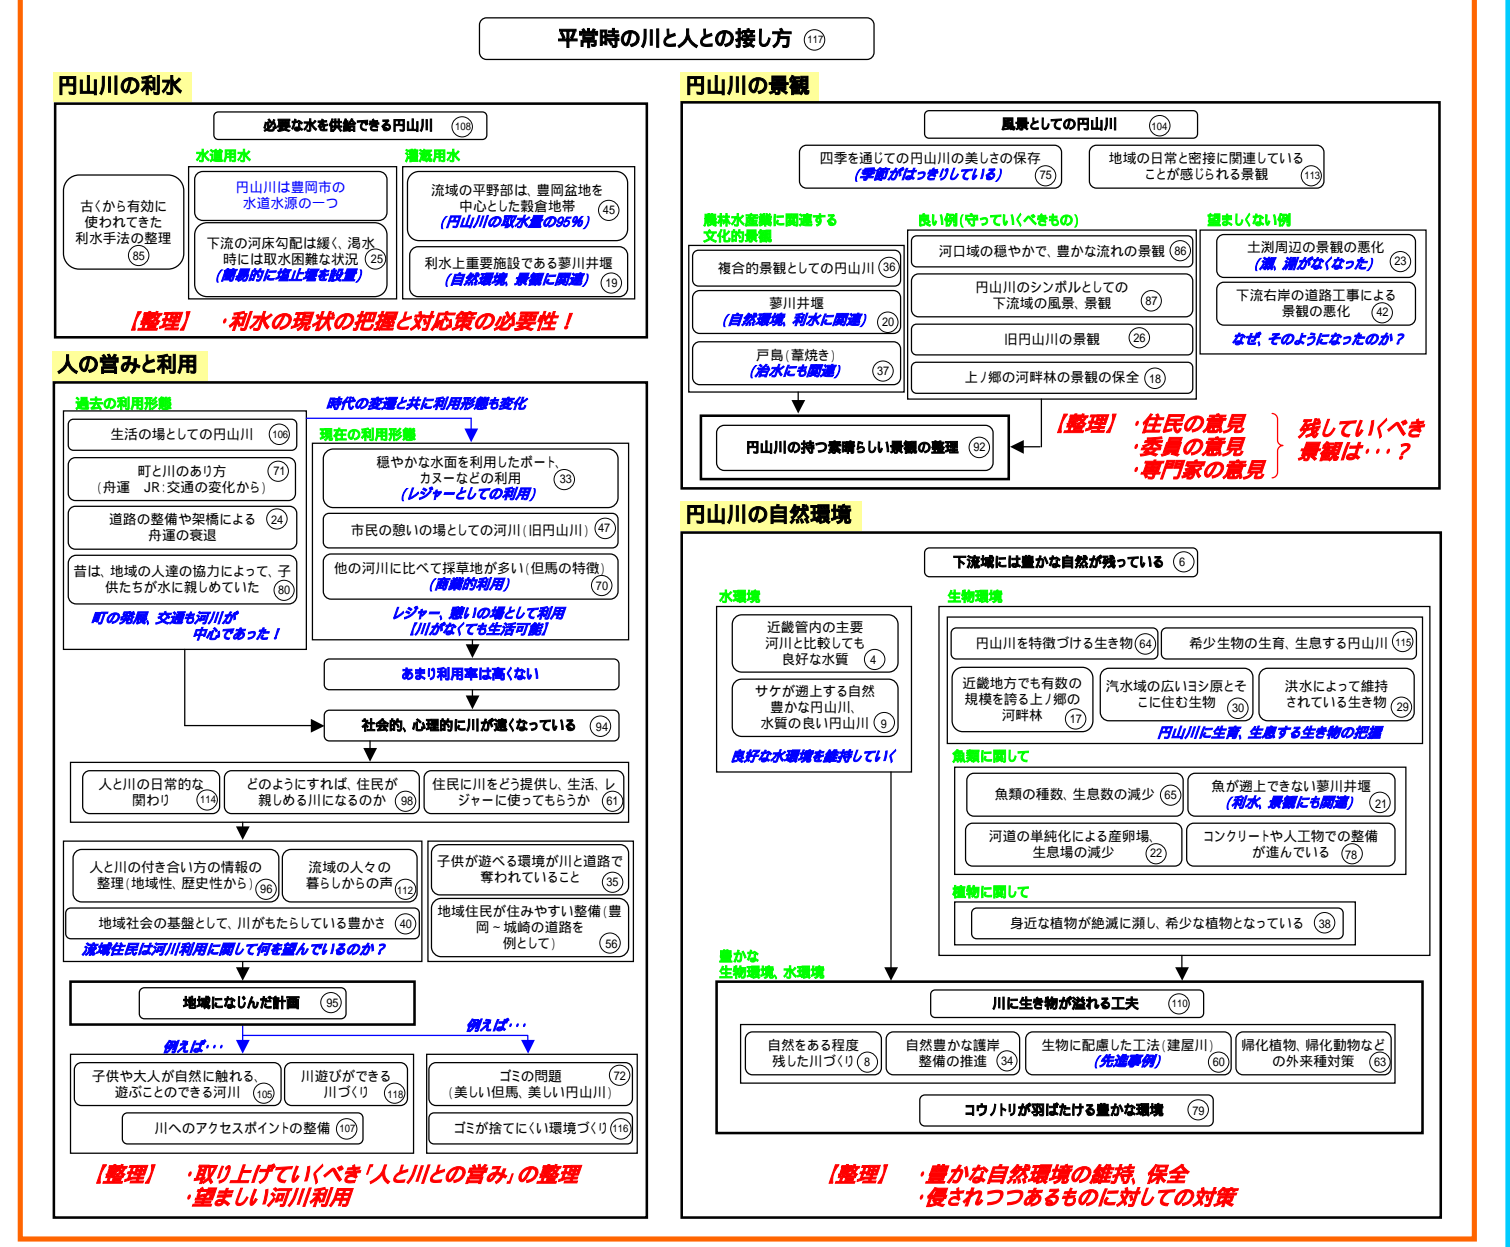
平常時の川と人との接し方 117

円山川の利水

必要な水を供給できる円山川 108

水道用水

灌漑用水

古くから有効に使われてきた利水手法の整理 85

円山川は豊岡市の水道水源の一つ

下流の河床勾配は緩く、渇水時には取水困難な状況 25
(簡易的に塩止堰を設置)

流域の平野部は、豊岡盆地を中心とした穀倉地帯 45
(円山川の取水量の95%)

利水上重要施設である蓼川井堰 19
(自然環境、景観に関連)

【整理】 ・利水の現状の把握と対応策の必要性！

人の営みと利用

過去の利用形態

時代の変遷と共に利用形態も変化

現在の利用形態

生活の場としての円山川 106

町と川のあり方 71
(舟運 JR:交通の変化から)

道路の整備や架橋による舟運の衰退 24

昔は、地域の人達の協力によって、子供たちが水に親しめていた 80

町の発展、交通も河川が中心であった！

穏やかな水面を利用したボート、カヌーなどの利用 33
(レジャーとしての利用)

市民の憩いの場としての河川(旧円山川) 47

他の河川に比べて採草地が多い(但馬の特徴) 70
(商業的利用)

レジャー、憩いの場として利用
[川がなくても生活可能]

あまり利用率は高くない

社会的、心理的に川が遠くなっている 94

人と川の日常的な関わり 114

どのようにすれば、住民が親しめる川になるのか 98

住民に川をどう提供し、生活、レジャーに使ってもらうか 61

人と川の付き合い方の情報の整理(地域性、歴史性から) 96

流域の人々の暮らしからの声 112

地域社会の基盤として、川がもたらしている豊かさ 40

流域住民は河川利用に関して何を望んでいるのか？

子供が遊べる環境が川と道路で奪われていること 35

地域住民が住みやすい整備(豊岡～城崎の道路を例として) 56

地域になじんだ計画 95

例えば・・・

例えば・・・

子供や大人が自然に触れる、遊ぶことのできる河川 105

川遊びができる川づくり 118

川へのアクセスポイントの整備 107

ゴミの問題 72
(美しい但馬、美しい円山川)

ゴミが捨てにくい環境づくり 116

【整理】 ・取り上げていくべき「人と川との営み」の整理
・望ましい河川利用

円山川の景観

風景としての円山川 104

四季を通じての円山川の美しさの保存 75
(季節がはっきりしている)

地域の日常と密接に関連していることが感じられる景観 113

農林水産業に関連する文化的景観

良い例(守っていくべきもの)

望ましくない例

複合的景観としての円山川 36

蓼川井堰 20
(自然環境、利水に関連)

戸島(葦焼き) 37
(治水にも関連)

河口域の穏やかで、豊かな流れの景観 86

円山川のシンボルとしての下流域の風景、景観 87

旧円山川の景観 26

上ノ郷の河畔林の景観の保全 18

土渕周辺の景観の悪化 23
(瀬、淵がなくなった)

下流右岸の道路工事による景観の悪化 42

なぜ、そのようになったのか？

円山川の持つ素晴らしい景観の整理 92

【整理】 ・住民の意見
・委員の意見
・専門家の意見

残していくべき景観は・・・？

円山川の自然環境

下流域には豊かな自然が残っている 6

水環境

生物環境

近畿管内の主要河川と比較しても良好な水質 4

サケが遡上する自然豊かな円山川、水質の良い円山川 9

良好な水環境を維持していく

円山川を特徴づける生き物 64

希少生物の生育、生息する円山川 115

近畿地方でも有数の規模を誇る上ノ郷の河畔林 17

汽水域の広いヨシ原とそこに住む生物 30

洪水によって維持されている生き物 29

円山川に生育、生息する生き物の把握

魚類に関して

魚類の種数、生息数の減少 65

魚が遡上できない蓼川井堰 21
(利水、景観にも関連)

河道の単純化による産卵場、生息場の減少 22

コンクリートや人工物での整備が進んでいる 78

植物に関して

身近な植物が絶滅に瀕し、希少な植物となっている 38

豊かな生物環境、水環境

川に生き物が溢れる工夫 110

自然をある程度残した川づくり 8

自然豊かな護岸整備の推進 34

生物に配慮した工法(建屋川) 60
(先進事例)

帰化植物、帰化動物などの外来種対策 63

コウノトリが羽ばたける豊かな環境 79

【整理】 ・豊かな自然環境の維持、保全
・侵されつつあるものに対しての対策